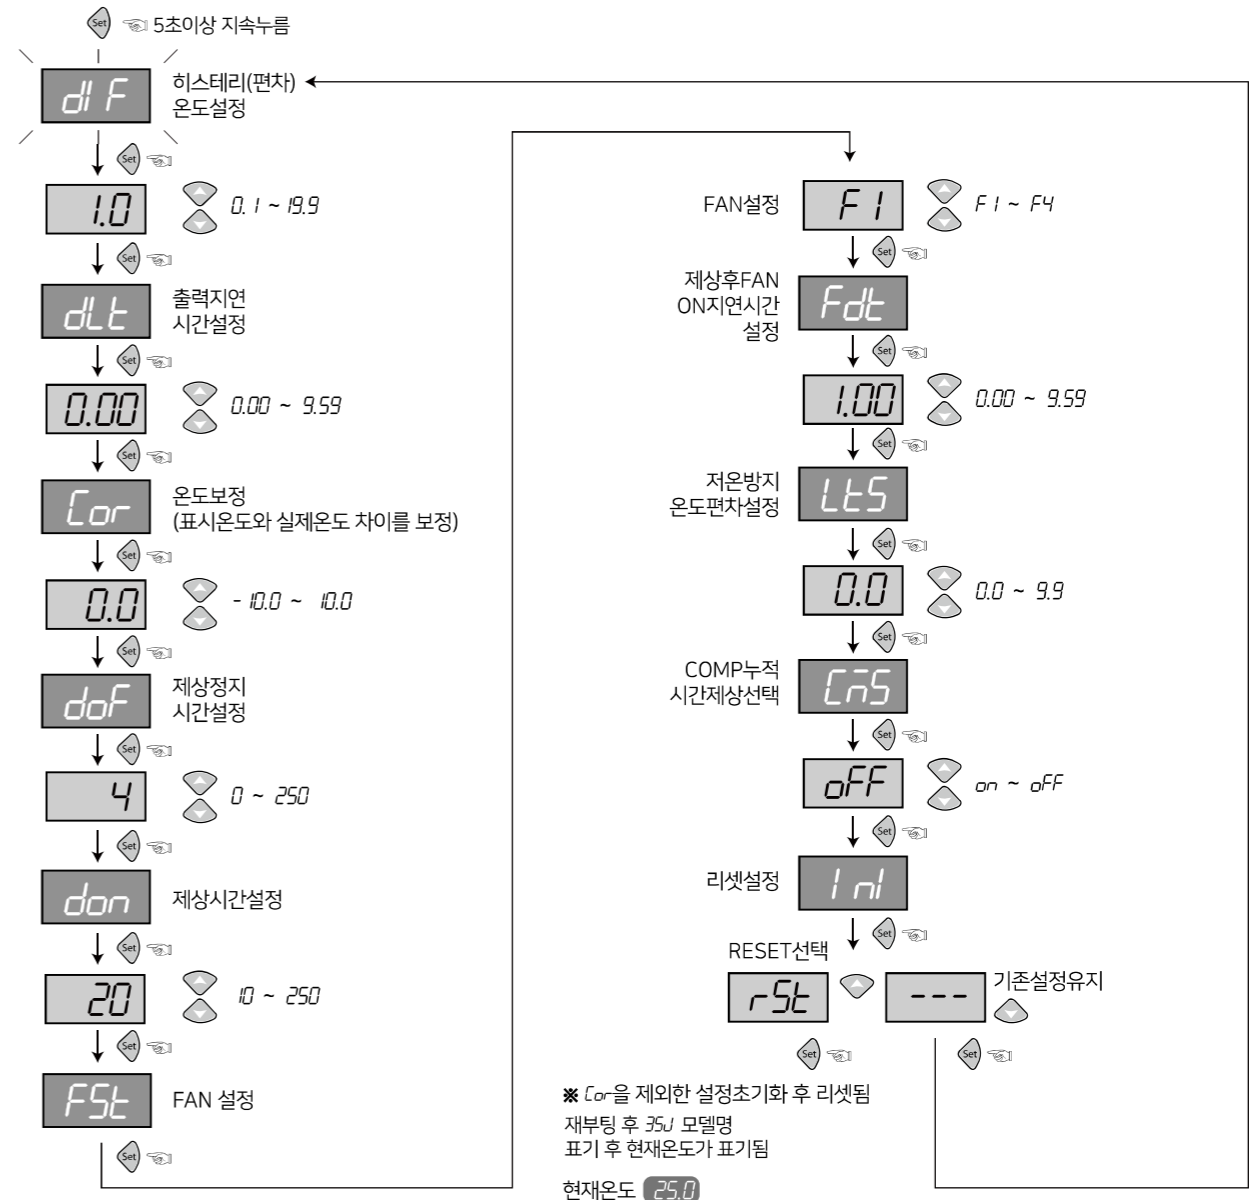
Set 5초이상 지속누름

dI F 히스테리(편차) 온도설정

Set

1.0 0.1 ~ 19.9

Set

dLt 출력지연 시간설정

Set

0.00 0.00 ~ 9.59

Set

Cor 온도보정 (표시온도와 실제온도 차이를 보정)

Set

0.0 - 10.0 ~ 10.0

Set

doF 제상정지 시간설정

Set

4 0 ~ 250

Set

don 제상시간설정

Set

20 10 ~ 250

Set

FSt FAN 설정

Set

FAN설정 F1 F1 ~ F4

Set

제상후FAN ON지연시간 설정 Fdt

Set

1.00 0.00 ~ 9.59

Set

저온방지 온도편차설정 LtS

Set

0.0 0.0 ~ 9.9

Set

COMP누적 시간제상선택 CnS

Set

oFF on ~ oFF

Set

리셋설정 Inl

Set

RESET선택

rSt --- 기존설정유지

Set Set

※ Cor을 제외한 설정초기화 후 리셋됨

재부팅 후 35J 모델명 표기 후 현재온도가 표기됨

현재온도 25.0